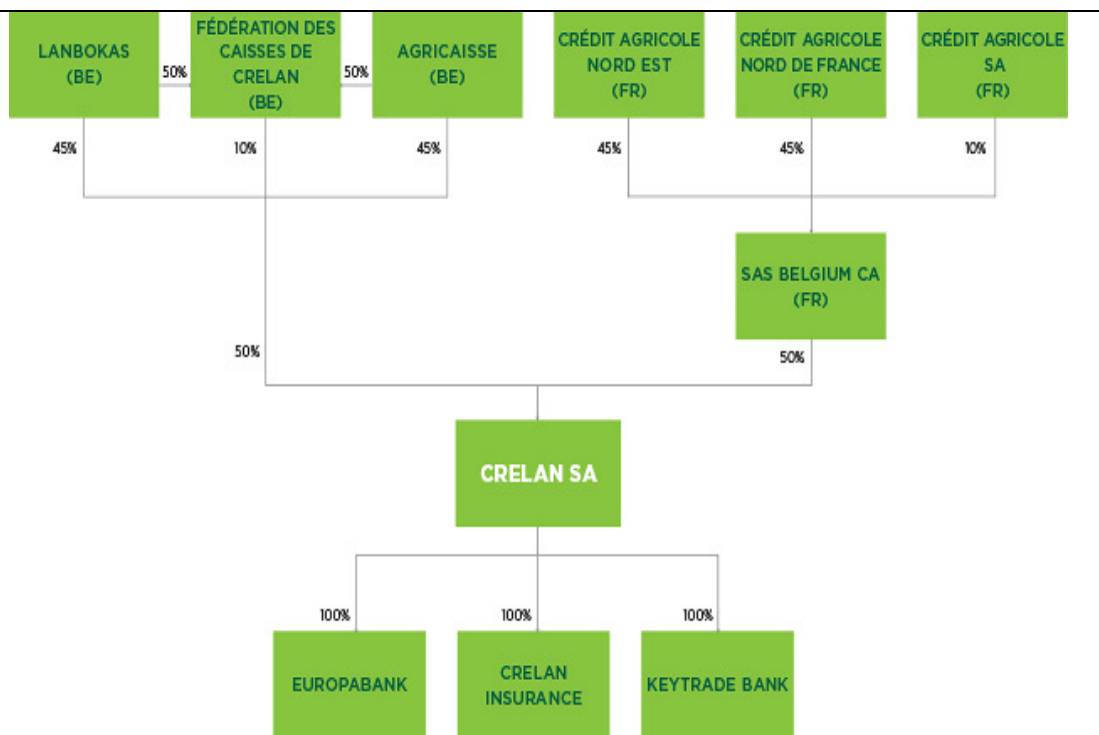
LANBOKAS (BE)

50%

FÉDÉRATION DES CAISSES DE CRELAN (BE)

50%

AGRICAISSE (BE)

CRÉDIT AGRICOLE NORD EST (FR)

CRÉDIT AGRICOLE NORD DE FRANCE (FR)

CRÉDIT AGRICOLE SA (FR)

45%

10%

45%

45%

45%

10%

SAS BELGIUM CA (FR)

50%

50%

CRELAN SA

100%

100%

100%

EUROPABANK

CRELAN INSURANCE

KEYTRADE BANK